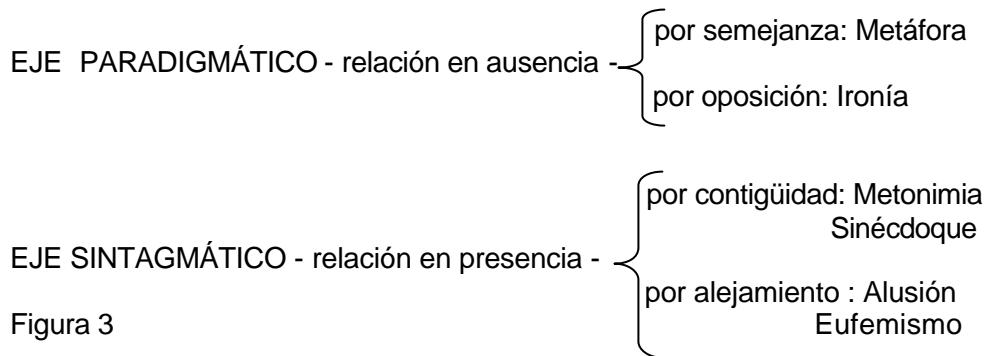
EJE PARADIGMÁTICO - relación en ausencia -
por semejanza: Metáfora
por oposición: Ironía

EJE SINTAGMÁTICO - relación en presencia -
por contigüidad: Metonimia
Sinécdoque
por alejamiento : Alusión
Eufemismo

Figura 3